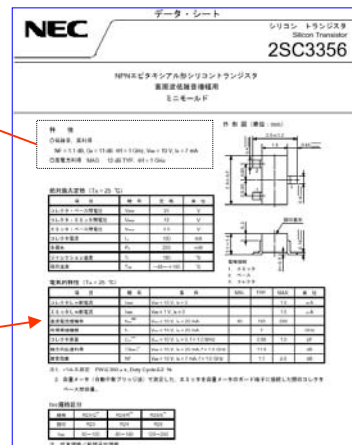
NEC

データ・シート

シリコン トランジスタ
Silicon Transistor

2SC3356

NPNエピタキシアル形シリコントランジスタ
高周波低雑音増幅用
ミニモールド

特　徴

○低雑音，高利得

NF = 1.1 dB, Ga = 11 dB (f = 1 GHz, $V_{CE}$ = 10 V, $I_C$ = 7 mA)

○高電力利得　MAG　13 dB TYP. (f = 1 GHz)

外 形 図 (単位：mm)

絶対最大定格 ($T_a$ = 25 °C)

| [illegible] | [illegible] | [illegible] | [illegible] |
|---|---|---|---|
| コレクタ・ベース間電圧 | $V_{CBO}$ | 20 | V |
| コレクタ・エミッタ間電圧 | $V_{CEO}$ | 12 | V |
| エミッタ・ベース間電圧 | $V_{EBO}$ | 3 | V |
| コレクタ電流 | $I_C$ | 100 | mA |
| 全損失 | $P_T$ | 200 | mW |
| ジャンクション温度 | $T_j$ | 150 | °C |
| 保存温度 | $T_{stg}$ | −65〜+150 | °C |

電気的特性 ($T_a$ = 25 °C)

| 項　目 | 略　号 | 条　件 | MIN. | TYP. | MAX. | 単位 |
|---|---|---|---|---|---|---|
| コレクタしゃ断電流 | $I_{CBO}$ | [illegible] | | | 1.0 | μA |
| エミッタしゃ断電流 | $I_{EBO}$ | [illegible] | | | 1.0 | μA |
| 直流電流増幅率 | $h_{FE}$ | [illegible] | 50 | 120 | 300 | |
| 利得帯域幅積 | $f_T$ | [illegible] | | 7 | | GHz |
| コレクタ容量 | $C_{re}$ | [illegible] | | 0.55 | 1.0 | pF |
| 挿入電力利得 | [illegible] | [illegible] | | 11.5 | | dB |
| 雑音指数 | NF | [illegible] | | 1.1 | 2.0 | dB |

注1. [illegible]

2 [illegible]

$h_{FE}$ 区分

| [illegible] | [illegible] | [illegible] | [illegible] |
|---|---|---|---|
| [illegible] | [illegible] | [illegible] | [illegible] |
| $h_{FE}$ | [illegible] | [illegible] | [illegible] |